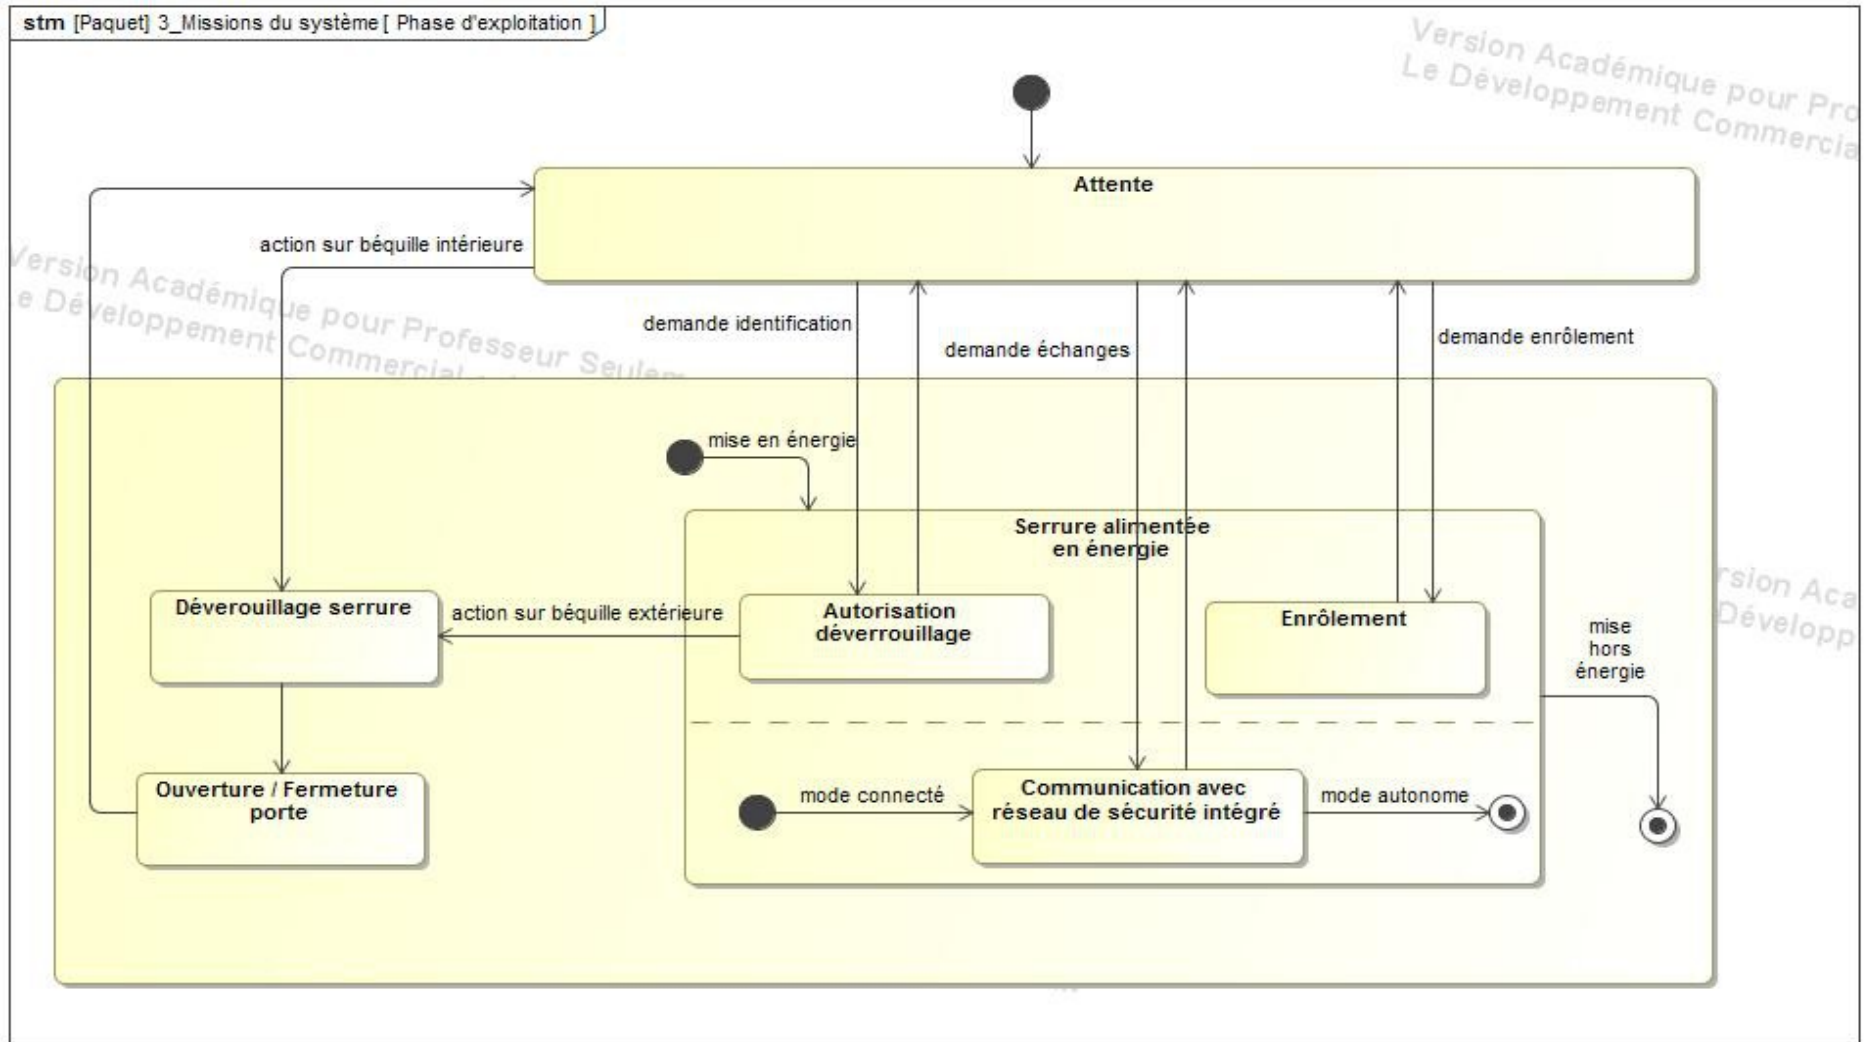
stm [Paquet] 3_Missions du système [ Phase d'exploitation ]

Version Académique pour Pro
Le Développement Commercia

Attente

action sur béquille intérieure

Version Académique pour Professeur Seulem
e Développement Commercial

demande identification

demande échanges

demande enrôlement

mise en énergie

Serrure alimentée en énergie

Déverouillage serrure

action sur béquille extérieure

Autorisation déverrouillage

Enrôlement

rsion Aca
Développ

mise hors énergie

Ouverture / Fermeture porte

mode connecté

Communication avec réseau de sécurité intégré

mode autonome